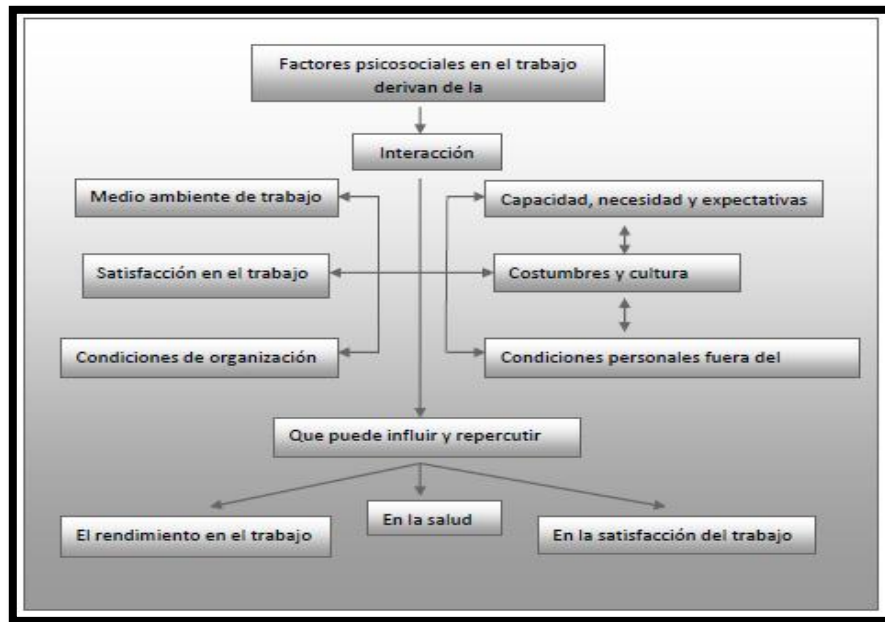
Factores psicosociales en el trabajo derivan de la

Interacción

Medio ambiente de trabajo

Satisfacción en el trabajo

Condiciones de organización

Capacidad, necesidad y expectativas

Costumbres y cultura

Condiciones personales fuera del

Que puede influir y repercutir

El rendimiento en el trabajo

En la salud

En la satisfacción del trabajo